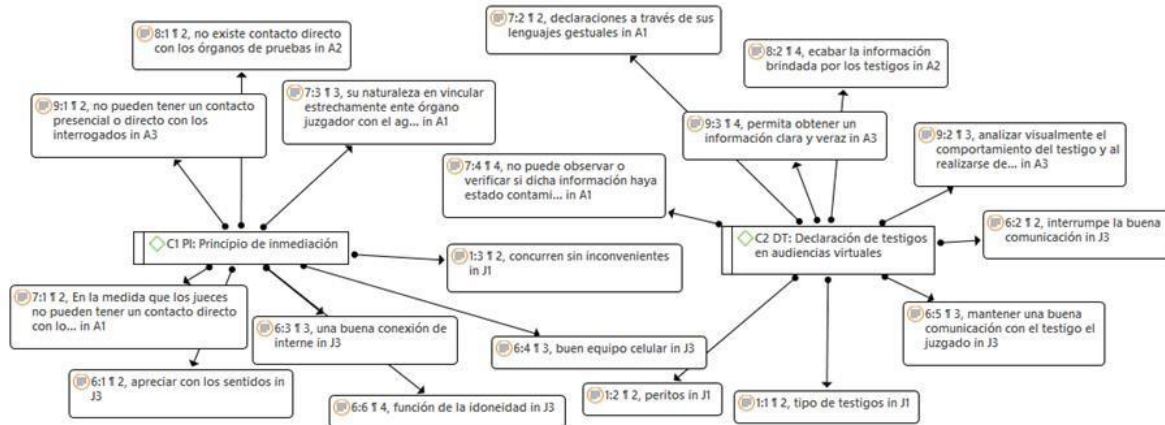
8:1 ¶ 2, no existe contacto directo con los órganos de pruebas in A2

9:1 ¶ 2, no pueden tener un contacto presencial o directo con los interrogados in A3

7:3 ¶ 3, su naturaleza en vincular estrechamente ente órgano juzgador con el ag... in A1

C1 PI: Principio de inmediación

1:3 ¶ 2, concurren sin inconvenientes in J1

7:1 ¶ 2, En la medida que los jueces no pueden tener un contacto directo con lo... in A1

6:3 ¶ 3, una buena conexión de interne in J3

6:1 ¶ 2, apreciar con los sentidos in J3

6:6 ¶ 4, función de la idoneidad in J3

6:4 ¶ 3, buen equipo celular in J3

7:2 ¶ 2, declaraciones a través de sus lenguajes gestuales in A1

8:2 ¶ 4, ecabar la información brindada por los testigos in A2

9:3 ¶ 4, permita obtener un información clara y veraz in A3

9:2 ¶ 3, analizar visualmente el comportamiento del testigo y al realizarse de... in A3

7:4 ¶ 4, no puede observar o verificar si dicha información haya estado contami... in A1

C2 DT: Declaración de testigos en audiencias virtuales

6:2 ¶ 2, interrumpe la buena comunicación in J3

6:5 ¶ 3, mantener una buena comunicación con el testigo el juzgado in J3

1:2 ¶ 2, peritos in J1

1:1 ¶ 2, tipo de testigos in J1